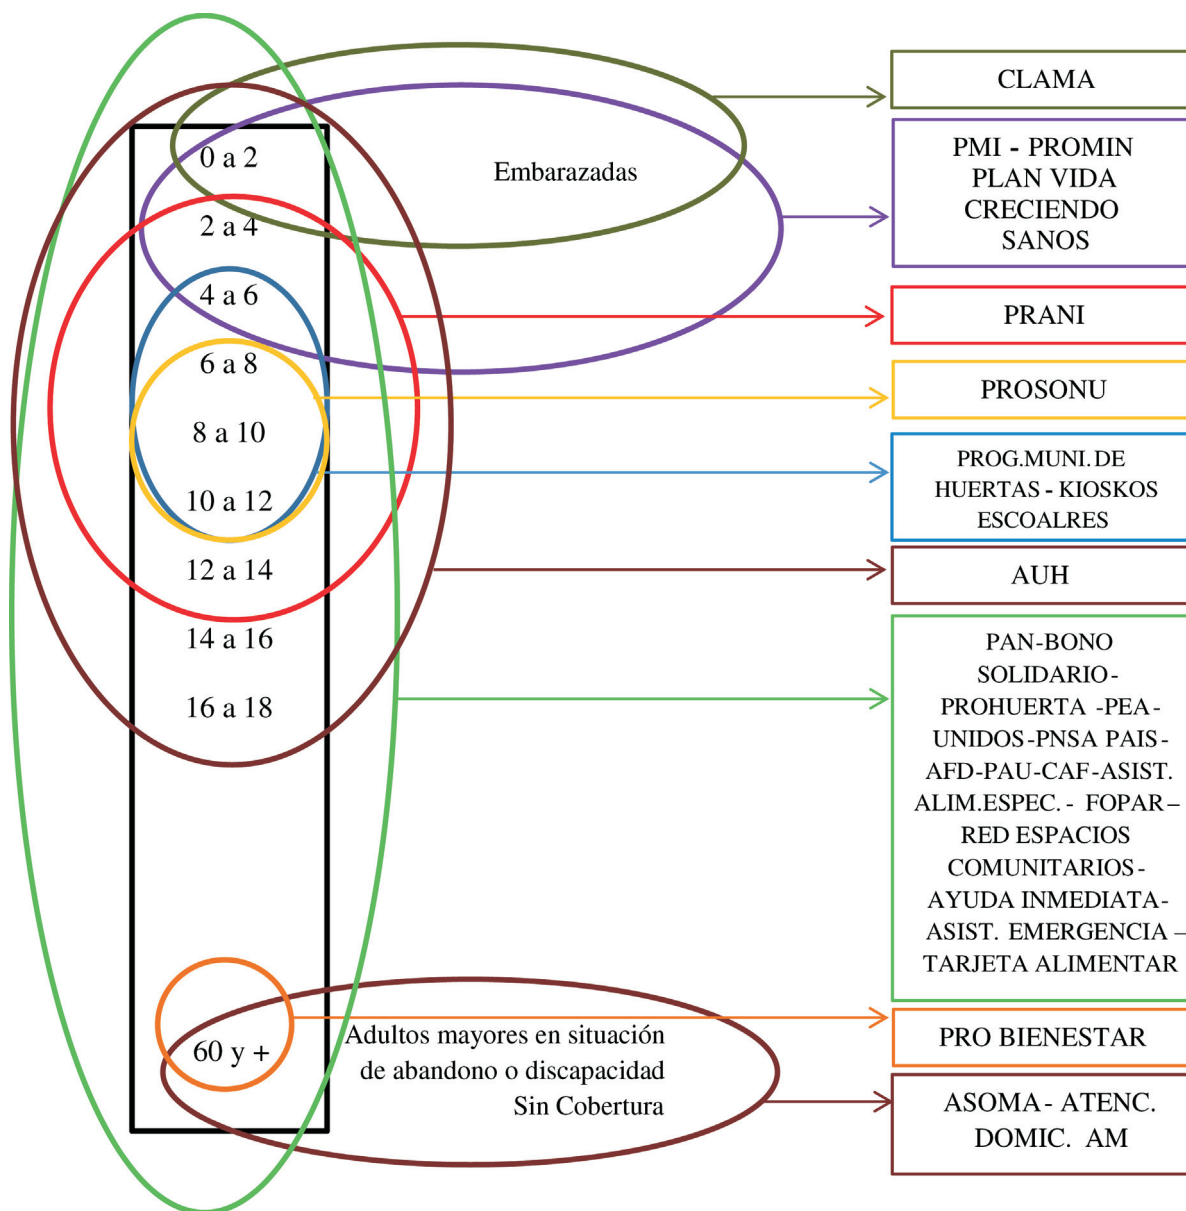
0 a 2

2 a 4

4 a 6

6 a 8

8 a 10

10 a 12

12 a 14

14 a 16

16 a 18

60 y +

Embarazadas

Adultos mayores en situación de abandono o discapacidad Sin Cobertura

CLAMA

PMI - PROMIN PLAN VIDA CRECIENDO SANOS

PRANI

PROSONU

PROG.MUNI. DE HUERTAS - KIOSKOS ESCOALRES

AUH

PAN-BONO SOLIDARIO- PROHUERTA -PEA- UNIDOS-PNSA PAIS- AFD-PAU-CAF-ASIST. ALIM.ESPEC. - FOPAR – RED ESPACIOS COMUNITARIOS- AYUDA INMEDIATA- ASIST. EMERGENCIA – TARJETA ALIMENTAR

PRO BIENESTAR

ASOMA - ATENC. DOMIC. AM